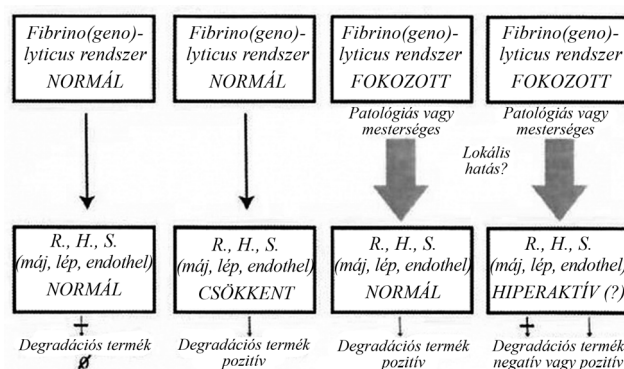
Fibrino(geno)-lyticus rendszer NORMÁL

Fibrino(geno)-lyticus rendszer NORMÁL

Fibrino(geno)-lyticus rendszer FOKOZOTT

Fibrino(geno)-lyticus rendszer FOKOZOTT

Patológiás vagy mesterséges

Patológiás vagy mesterséges

Lokális hatás?

R., H., S. (máj, lép, endothel) NORMÁL

R., H., S. (máj, lép, endothel) CSÖKKENT

R., H., S. (máj, lép, endothel) NORMÁL

R., H., S. (máj, lép, endothel) HIPERAKTÍV (?)

Degradációs termék ø

Degradációs termék pozitív

Degradációs termék pozitív

Degradációs termék negatív vagy pozitív